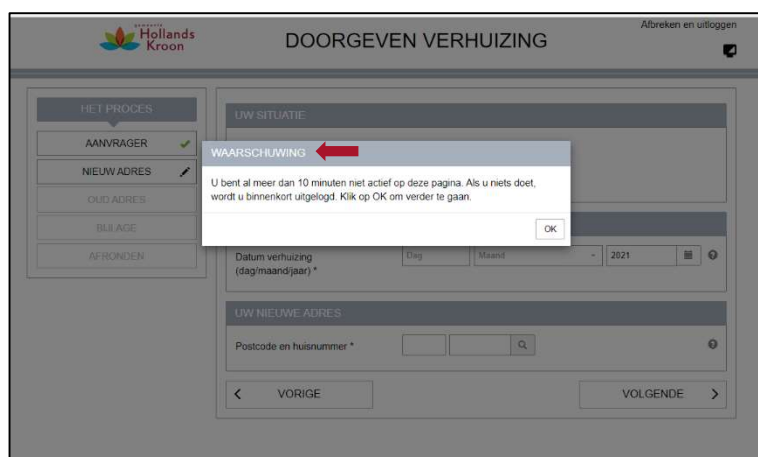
gemeente
Hollands Kroon

DOORGEVEN VERHUIZING

Afbreken en uitloggen

HET PROCES
AANVRAGER
NIEUW ADRES
OUD ADRES
BIJLAGE
AFRONDEN

UW SITUATIE

WAARSCHUWING

U bent al meer dan 10 minuten niet actief op deze pagina. Als u niets doet, wordt u binnenkort uitgelogd. Klik op OK om verder te gaan.

OK

Datum verhuizing (dag/maand/jaar) *
Dag
Maand
2021

UW NIEUWE ADRES

Postcode en huisnummer *

VORIGE
VOLGENDE